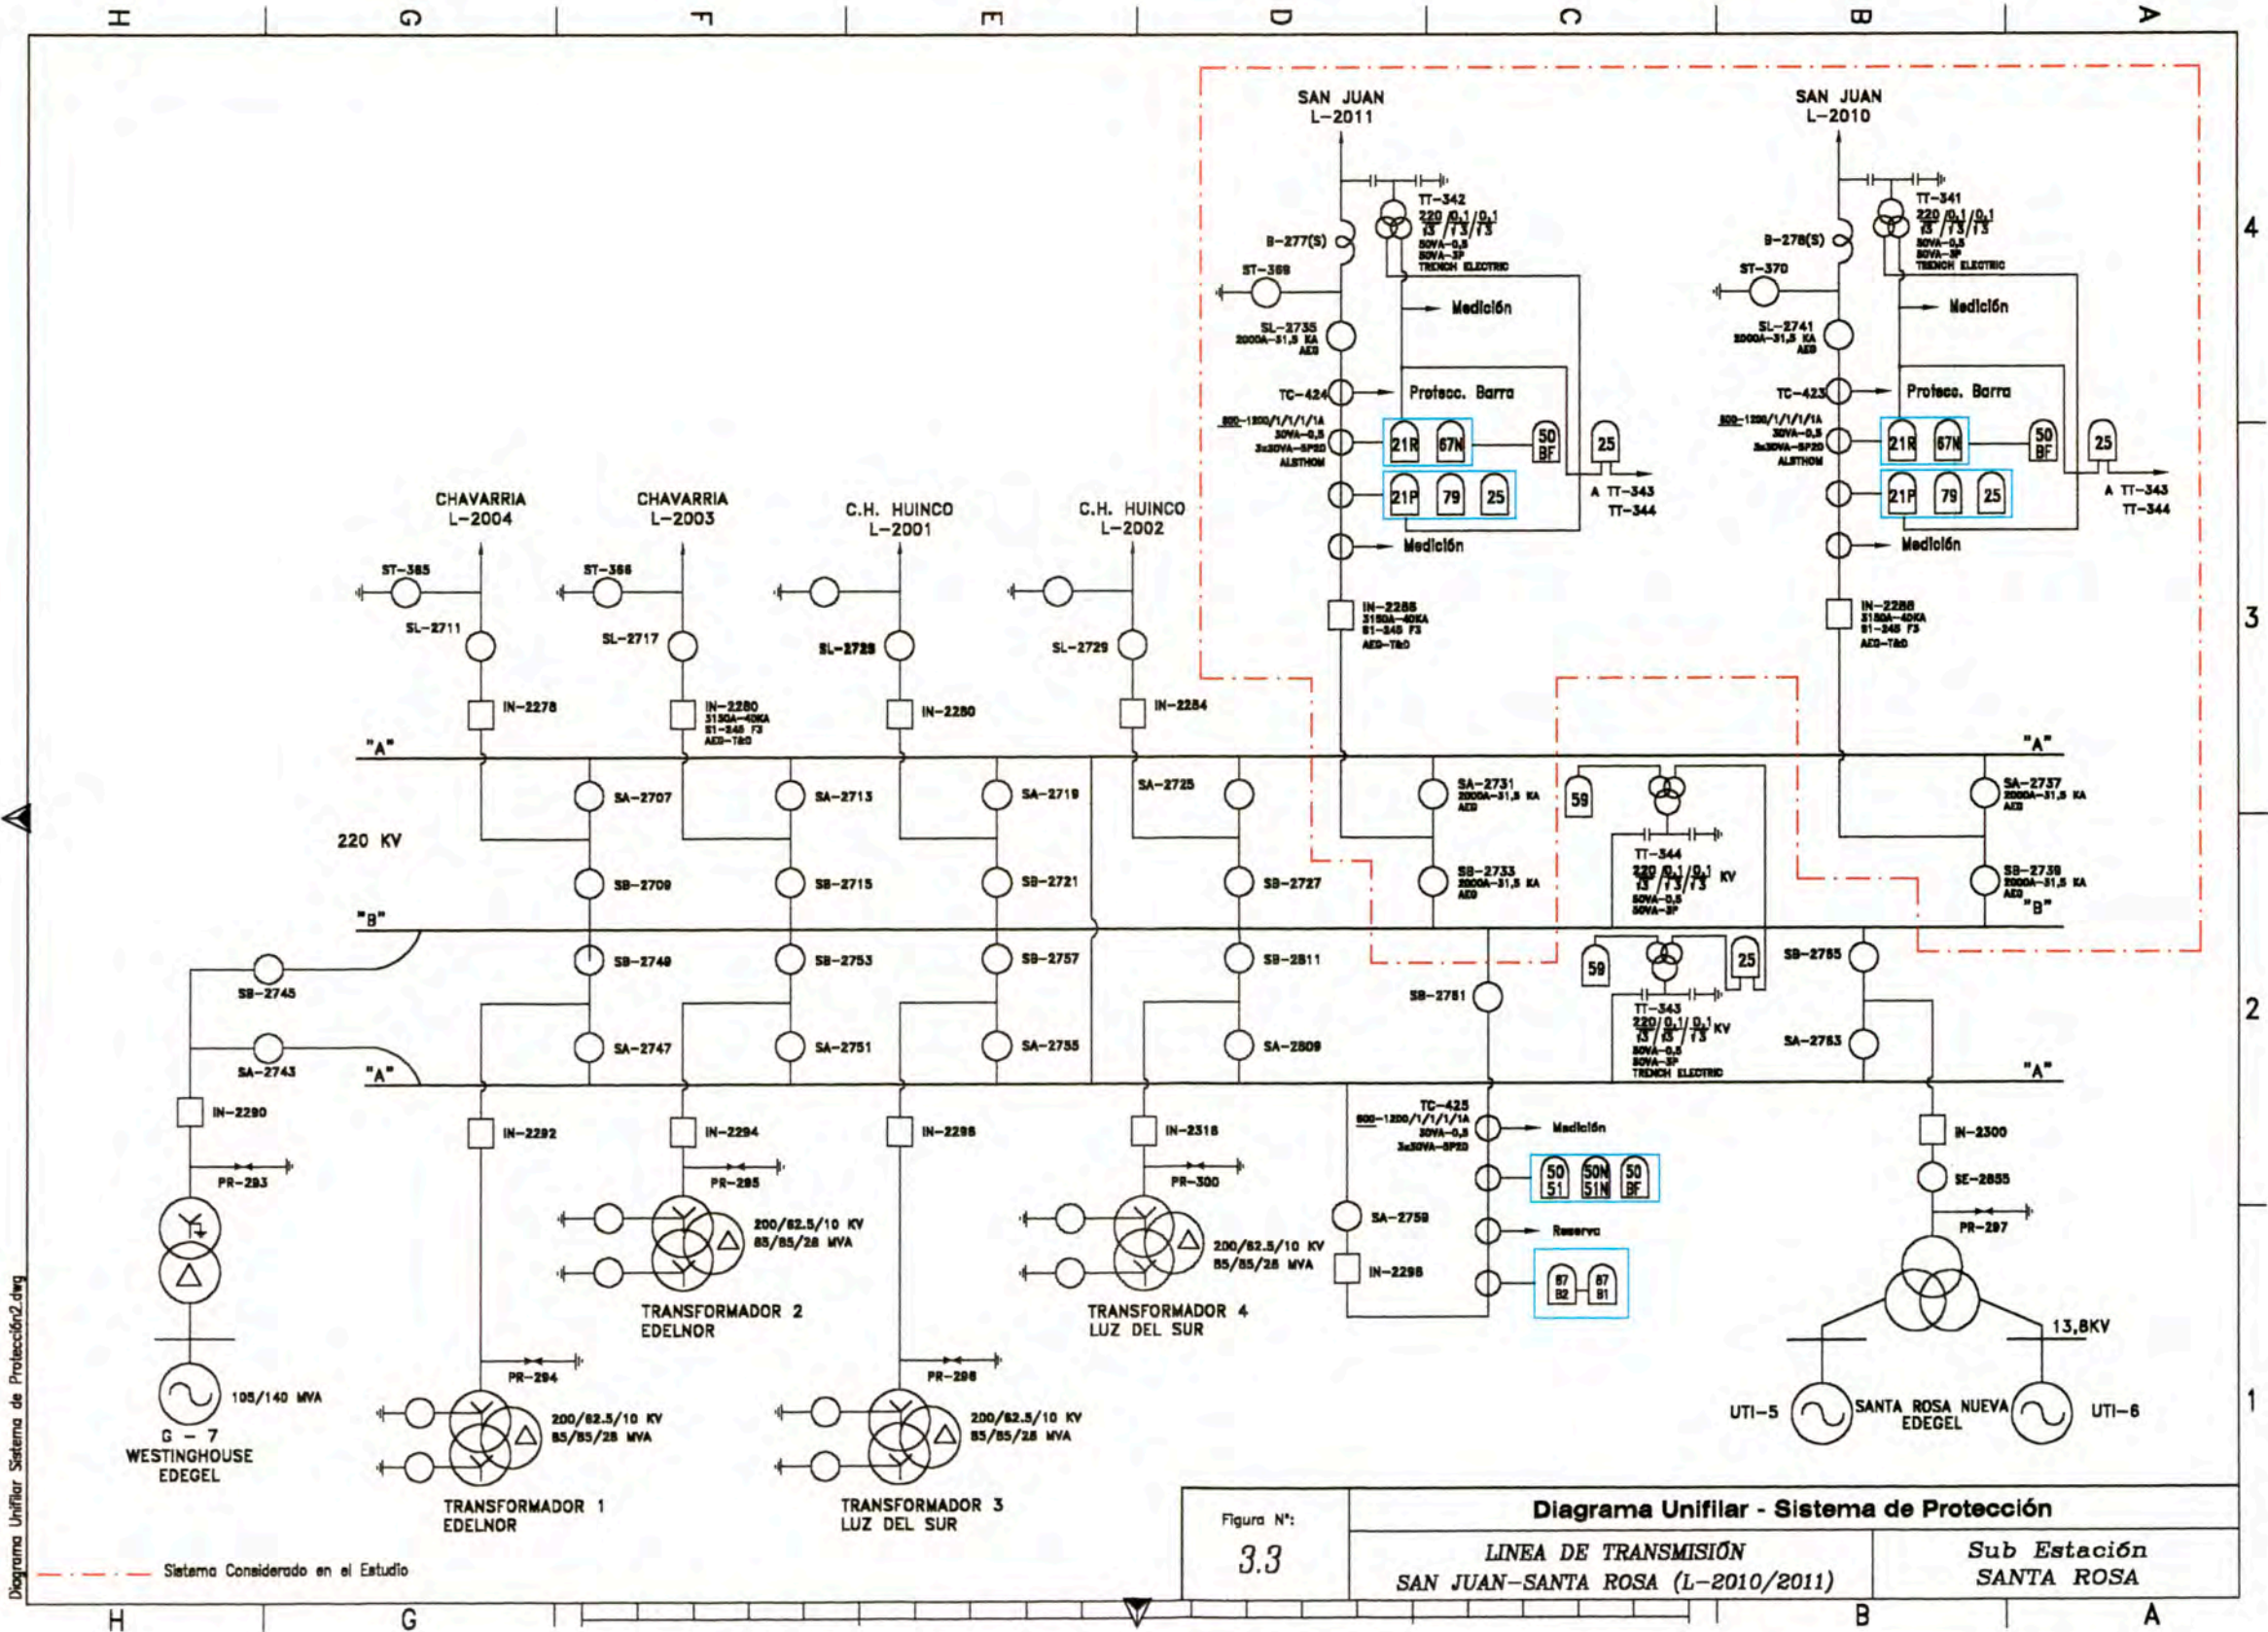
H G F E D C B A

4
3
2
1

SAN JUAN
L-2011

SAN JUAN
L-2010

TT-342
220 / 0,1 / 0,1
$\sqrt{3}$ / $\sqrt{3}$ / $\sqrt{3}$
50VA-0,5
50VA-3P
TRENCH ELECTRIC

TT-341
220 / 0,1 / 0,1
$\sqrt{3}$ / $\sqrt{3}$ / $\sqrt{3}$
50VA-0,5
50VA-3P
TRENCH ELECTRIC

B-277(S)
B-278(S)
ST-369
ST-370
Medición
Medición
SL-2735
2000A-31,5 KA
AEG
SL-2741
2000A-31,5 KA
AEG
TC-424
TC-423
Protecc. Barra
Protecc. Barra
800-1200/1/1/1/1A
30VA-0,5
3x30VA-5P20
ALSTHOM
800-1200/1/1/1/1A
30VA-0,5
3x30VA-5P20
ALSTHOM
21R 67N 50 BF 25
21R 67N 50 BF 25
21P 79 25
21P 79 25
A TT-343
TT-344
A TT-343
TT-344
Medición
Medición
IN-2286
3150A-40KA
S1-245 F3
AEG-T&D
IN-2288
3150A-40KA
S1-245 F3
AEG-T&D

CHAVARRIA
L-2004
CHAVARRIA
L-2003
C.H. HUINCO
L-2001
C.H. HUINCO
L-2002

ST-365
ST-366
SL-2711
SL-2717
SL-2723
SL-2729
IN-2278
IN-2280
3150A-40KA
S1-245 F3
AEG-T&D
IN-2280
IN-2284

"A"
"A"
SA-2707
SA-2713
SA-2719
SA-2725
SA-2731
2000A-31,5 KA
AEG
SA-2737
2000A-31,5 KA
AEG
59
220 KV
TT-344
220 / 0,1 / 0,1 KV
$\sqrt{3}$ / $\sqrt{3}$ / $\sqrt{3}$
50VA-0,5
50VA-3P
SB-2709
SB-2715
SB-2721
SB-2727
SB-2733
2000A-31,5 KA
AEG
SB-2739
2000A-31,5 KA
AEG
"B"
"B"
SB-2749
SB-2753
SB-2757
SB-2811
59
25
SB-2765
SB-2745
SB-2761
TT-343
220 / 0,1 / 0,1 KV
$\sqrt{3}$ / $\sqrt{3}$ / $\sqrt{3}$
50VA-0,5
50VA-3P
TRENCH ELECTRIC
SA-2743
SA-2747
SA-2751
SA-2755
SA-2809
SA-2763
"A"
"A"

IN-2290
IN-2292
IN-2294
IN-2296
IN-2318
TC-425
800-1200/1/1/1/1A
30VA-0,5
3x30VA-5P20
Medición
IN-2300
PR-293
PR-295
PR-300
50 51 50N 51N 50 BF
SE-2855
PR-297
200/62.5/10 KV
85/85/28 MVA
200/62.5/10 KV
85/85/28 MVA
SA-2759
Reserva
IN-2298
87 B2 87 B1
TRANSFORMADOR 2
EDELNOR
TRANSFORMADOR 4
LUZ DEL SUR
13,8KV
PR-294
PR-296
105/140 MVA
200/62.5/10 KV
85/85/28 MVA
200/62.5/10 KV
85/85/28 MVA
UTI-5
SANTA ROSA NUEVA
EDEGEL
UTI-6
G - 7
WESTINGHOUSE
EDEGEL
TRANSFORMADOR 1
EDELNOR
TRANSFORMADOR 3
LUZ DEL SUR

Diagrama Unifilar Sistema de Protección2.dwg

Sistema Considerado en el Estudio

| Figura N°: 3.3 | Diagrama Unifilar - Sistema de Protección | |
|---|---|---|
| | LINEA DE TRANSMISIÓN SAN JUAN-SANTA ROSA (L-2010/2011) | Sub Estación SANTA ROSA |

H G B A